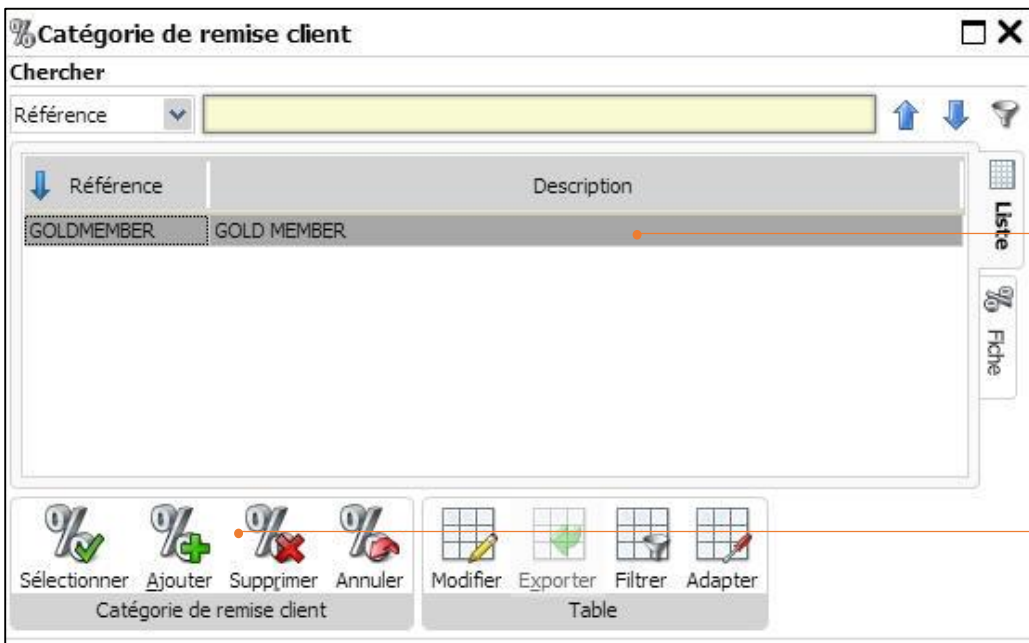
Catégorie de remise client
Chercher
Référence

| Référence | Description |
|---|---|
| GOLDMEMBER | GOLD MEMBER |

Liste
Fiche

Sélectionner Ajouter Supprimer Annuler
Catégorie de remise client

Modifier Exporter Filtrer Adapter
Table